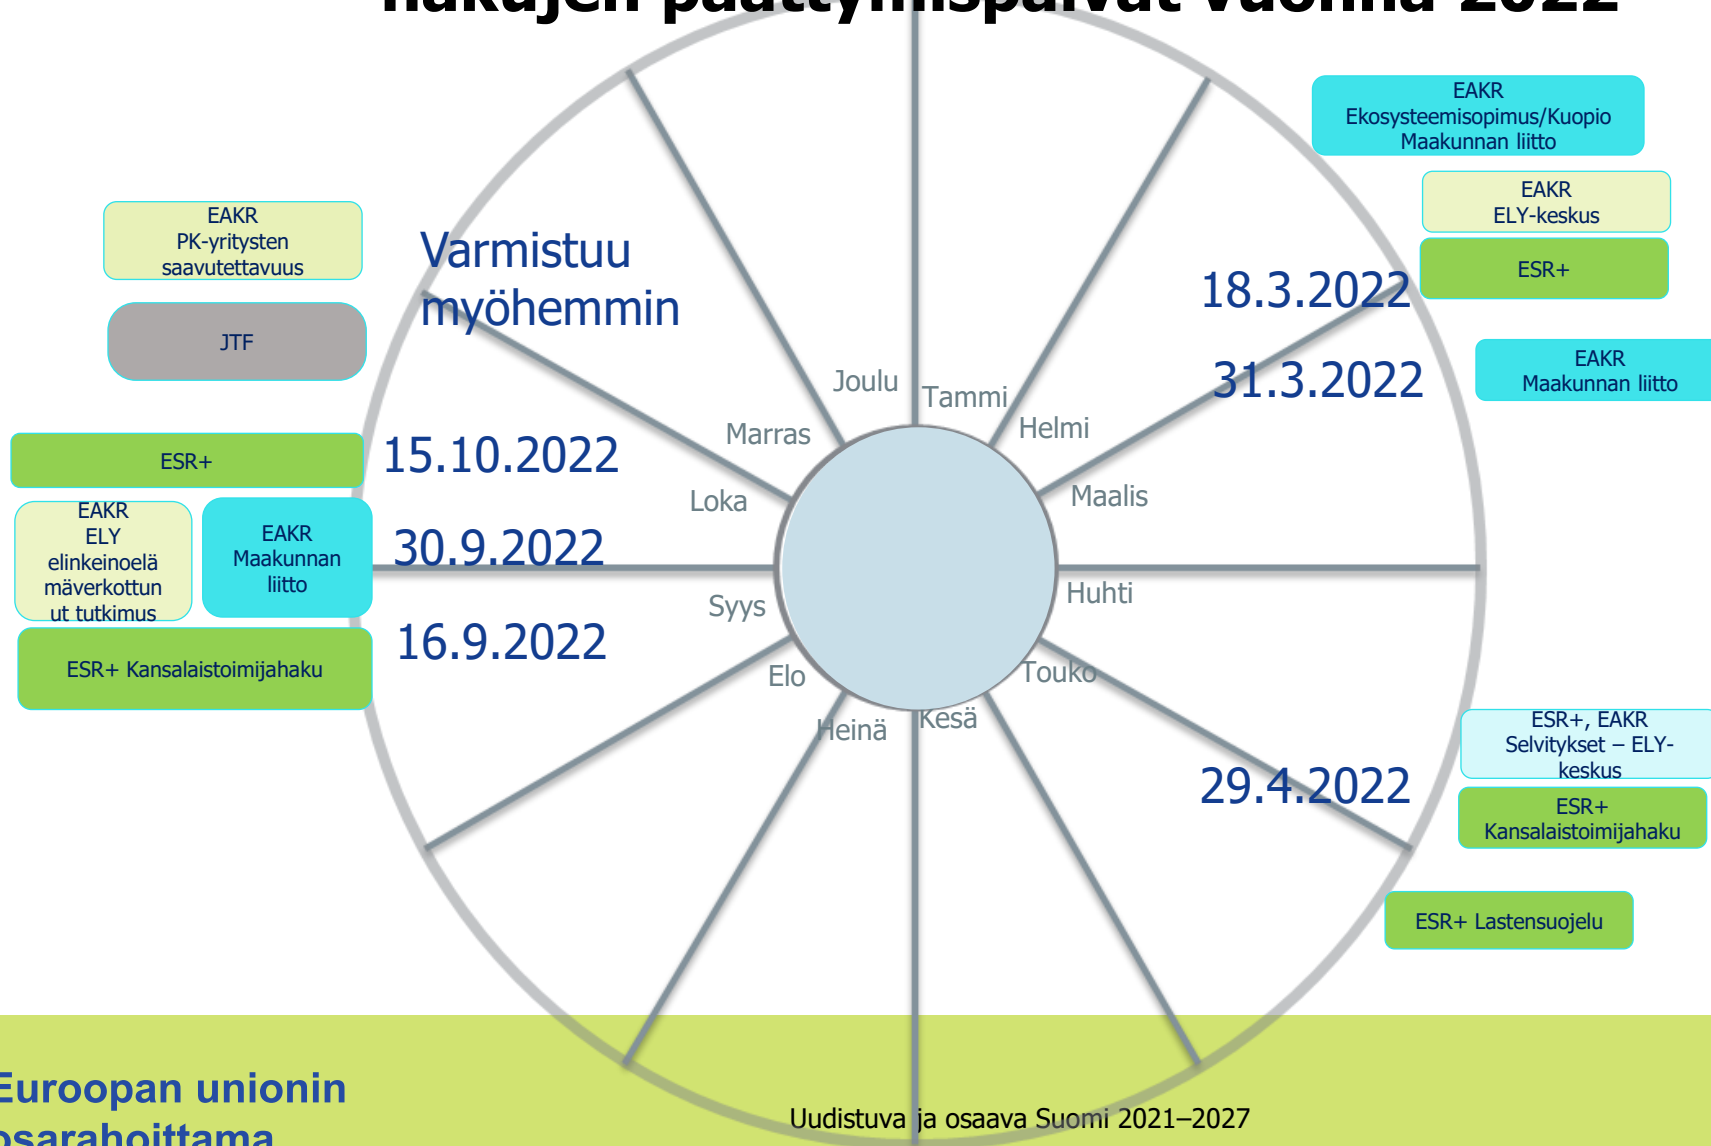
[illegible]

EAKR
Ekosysteemisopimus/Kuopio
Maakunnan liitto

EAKR
ELY-keskus

ESR+

18.3.2022

31.3.2022

EAKR
Maakunnan liitto

EAKR
PK-yritysten
saavutettavuus

JTF

Varmistuu myöhemmin

Joulu

Tammi

Helmi

Marras

Maalis

Loka

ESR+

15.10.2022

EAKR
ELY
elinkeinoelämäverkottunut tutkimus

EAKR
Maakunnan
liitto

30.9.2022

Syys

Huhti

16.9.2022

ESR+ Kansalaistoimijahaku

Elo

Touko

Heinä

Kesä

ESR+, EAKR
Selvitykset – ELY-keskus

29.4.2022

ESR+
Kansalaistoimijahaku

ESR+ Lastensuojelu

Euroopan unionin
osarahoittama

Uudistuva ja osaava Suomi 2021–2027